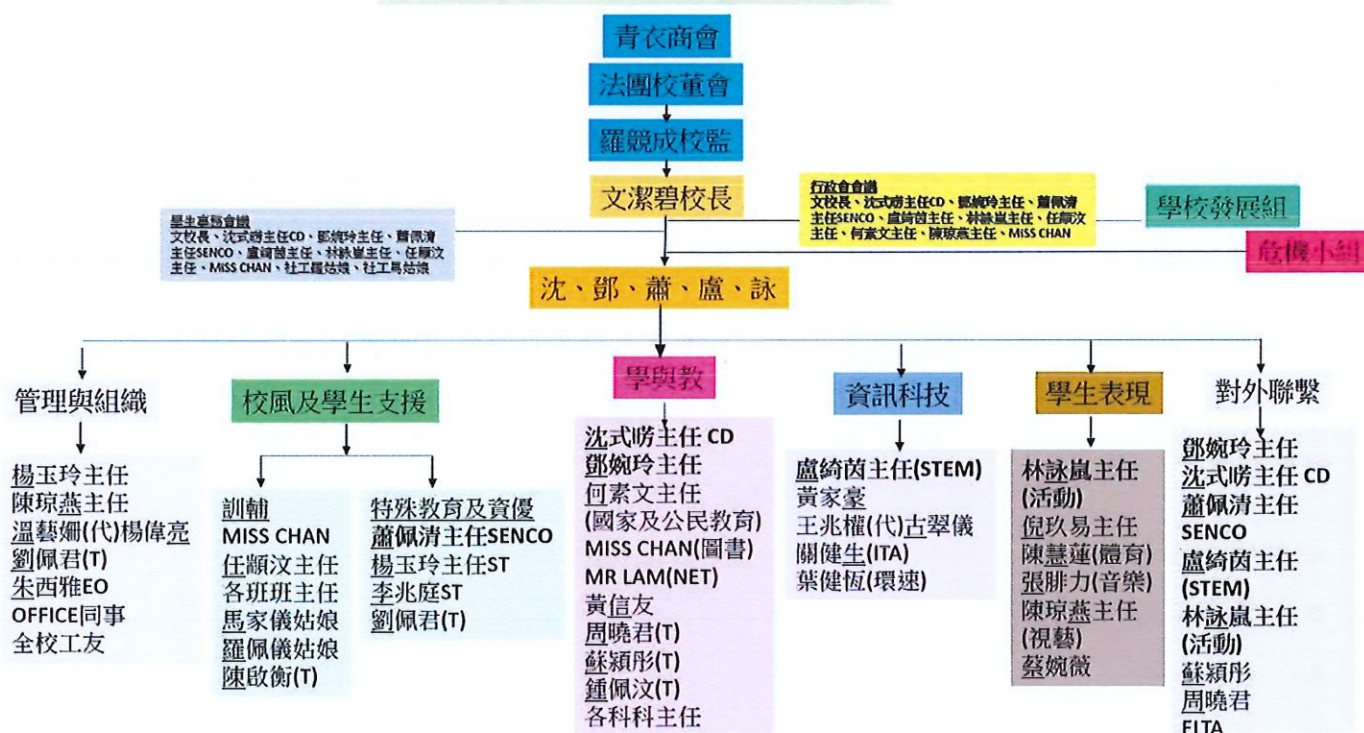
青衣商會

法團校董會

羅競成校監

文潔碧校長

行政會會議
文校長、沈式唠主任CD、鄧婉玲主任、蕭佩清主任SENCO、盧綺茵主任、林詠嵐主任、任顯汶主任、何素文主任、陳琼燕主任、MISS CHAN

學校發展組

危機小組

學生事務會議
文校長、沈式唠主任CD、鄧婉玲主任、蕭佩清主任SENCO、盧綺茵主任、林詠嵐主任、任顯汶主任、MISS CHAN、社工羅姑娘、社工馬姑娘

沈、鄧、蕭、盧、詠

管理與組織

楊玉玲主任
陳琼燕主任
溫藝姍(代)楊偉亮
劉佩君(T)
朱西雅EO
OFFICE同事
全校工友

校風及學生支援

訓輔
MISS CHAN
任顯汶主任
各班班主任
馬家儀姑娘
羅佩儀姑娘
陳啟衡(T)

特殊教育及資優
蕭佩清主任SENCO
楊玉玲主任ST
李兆庭ST
劉佩君(T)

學與教

沈式唠主任 CD
鄧婉玲主任
何素文主任
(國家及公民教育)
MISS CHAN(圖書)
MR LAM(NET)
黃信友
周曉君(T)
蘇穎彤(T)
鍾佩汶(T)
各科科主任

資訊科技

盧綺茵主任(STEM)
黃家豪
王兆權(代)古翠儀
關健生(ITA)
葉健恆(環速)

學生表現

林詠嵐主任
(活動)
倪玖易主任
陳慧蓮(體育)
張腓力(音樂)
陳琼燕主任
(視藝)
蔡婉薇

對外聯繫

鄧婉玲主任
沈式唠主任 CD
蕭佩清主任
SENCO
盧綺茵主任
(STEM)
林詠嵐主任
(活動)
蘇穎彤
周曉君
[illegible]